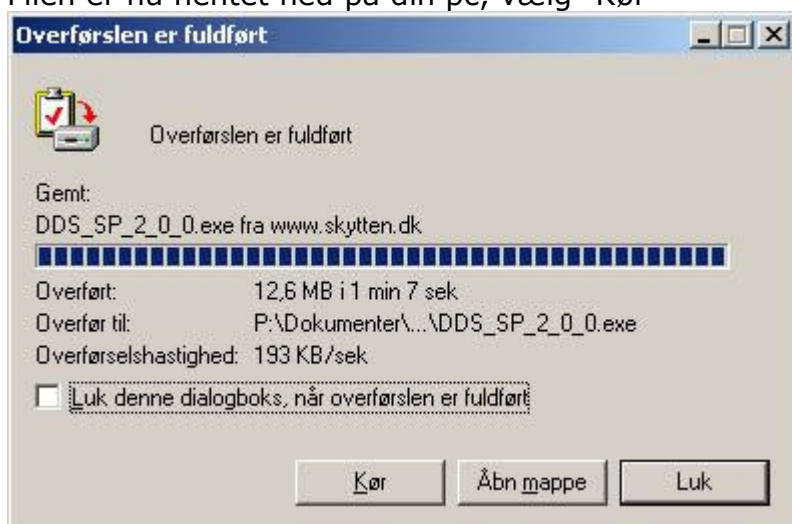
Filen er nu hentet ned på din pc, vælg "Kør"

Overførslen er fuldført

Overførslen er fuldført

Gemt:
DDS_SP_2_0_0.exe fra www.skytten.dk

Overført: 12,6 MB i 1 min 7 sek
Overfør til: P:\Dokumenter\...\DDS_SP_2_0_0.exe
Overførselshastighed: 193 KB/sek

Luk denne dialogboks, når overførslen er fuldført

Kør | Åbn mappe | Luk